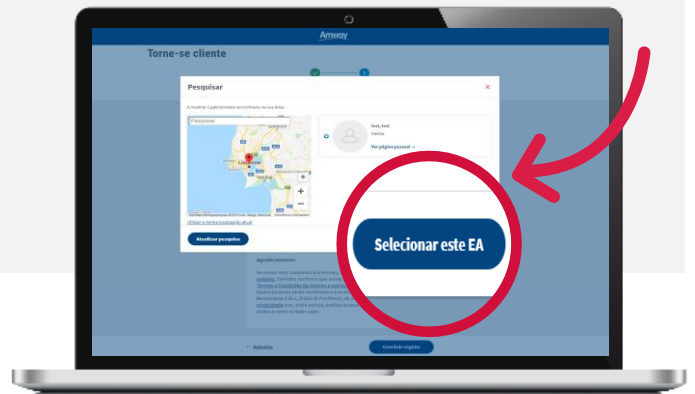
Amway

Torne-se cliente

Pesquisar

Pesquisar

Utilizar a minha localização atual

Atualizar pesquisa

Ver página pessoal

Selecionar este EA

Agradecimentos

Termos e Condições

Anterior

Concluir registo